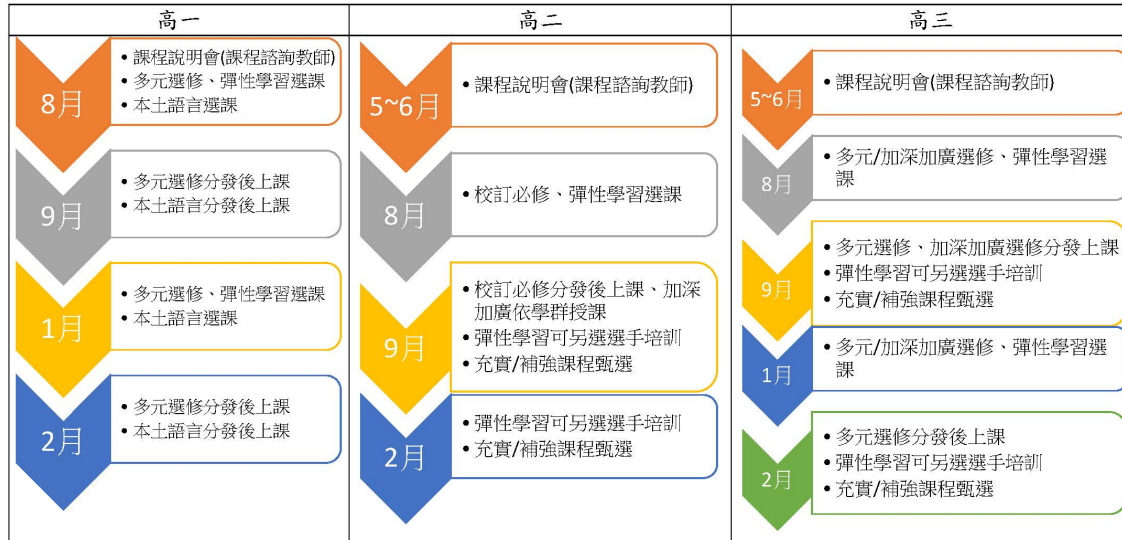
高一

8月
• 課程說明會(課程諮詢教師)
• 多元選修、彈性學習選課
• 本土語言選課

9月
• 多元選修分發後上課
• 本土語言分發後上課

1月
• 多元選修、彈性學習選課
• 本土語言選課

2月
• 多元選修分發後上課
• 本土語言分發後上課

高二

5~6月
• 課程說明會(課程諮詢教師)

8月
• 校訂必修、彈性學習選課

9月
• 校訂必修分發後上課、加深加廣依學群授課
• 彈性學習可另選選手培訓
• 充實/補強課程甄選

2月
• 彈性學習可另選選手培訓
• 充實/補強課程甄選

高三

5~6月
• 課程說明會(課程諮詢教師)

8月
• 多元/加深加廣選修、彈性學習選課

9月
• 多元選修、加深加廣選修分發上課
• 彈性學習可另選選手培訓
• 充實/補強課程甄選

1月
• 多元/加深加廣選修、彈性學習選課

2月
• 多元選修分發後上課
• 彈性學習可另選選手培訓
• 充實/補強課程甄選